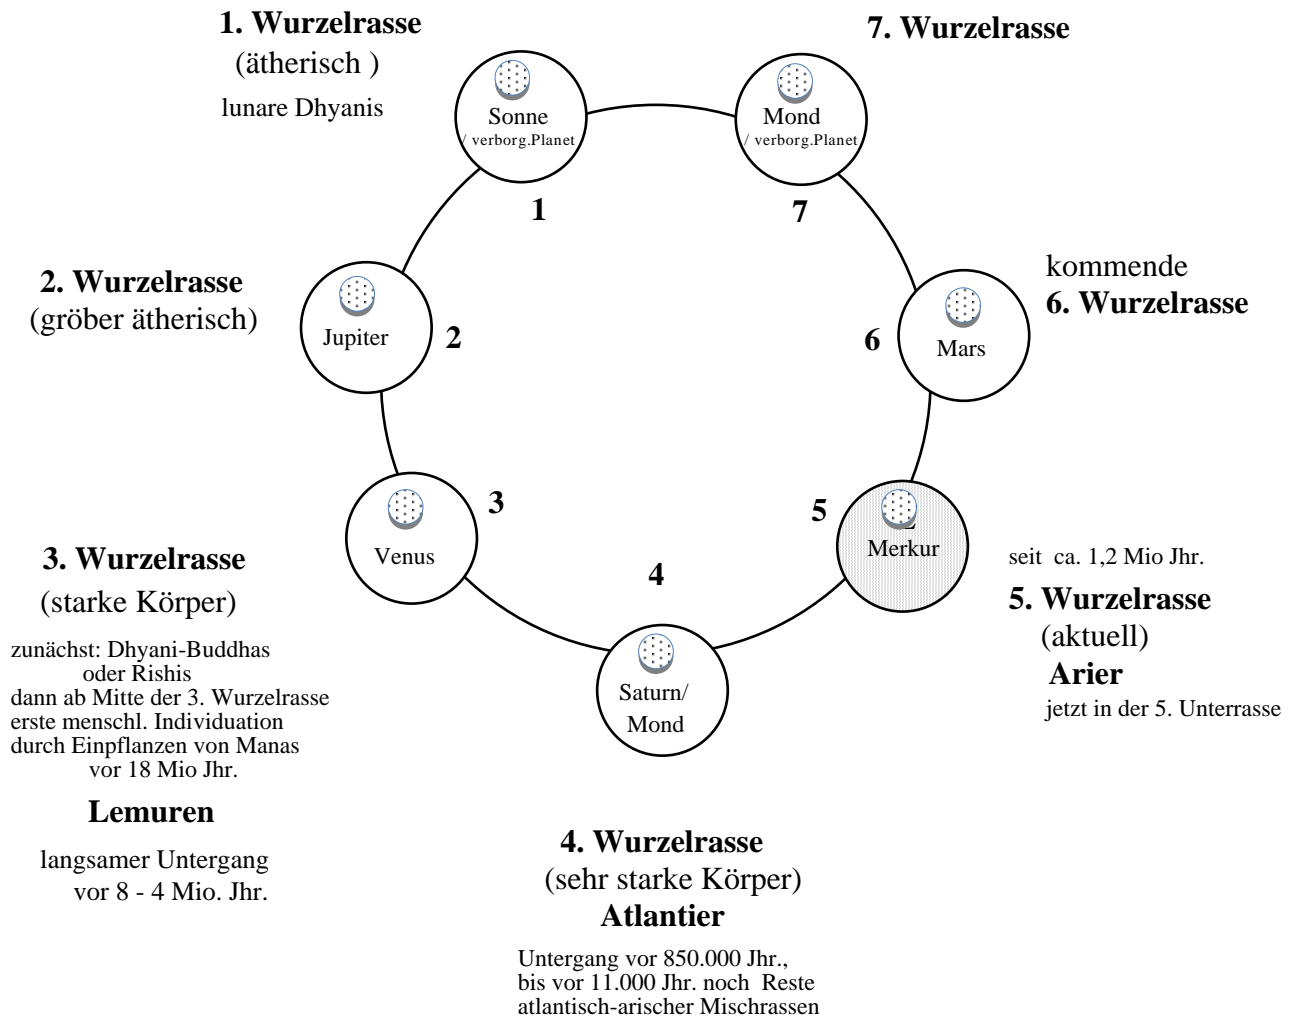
**1. Wurzelrasse**
(ätherisch )
lunare Dhyanis

**7. Wurzelrasse**

Sonne
/ verborg.Planet

Mond
/ verborg.Planet

**1**

**7**

**2. Wurzelrasse**
(gröber ätherisch)

Jupiter

**2**

kommende
**6. Wurzelrasse**

**6**

Mars

Venus

**3**

**5**

Merkur

**4**

seit ca. 1,2 Mio Jhr.

**3. Wurzelrasse**
(starke Körper)

zunächst: Dhyani-Buddhas oder Rishis
dann ab Mitte der 3. Wurzelrasse erste menschl. Individuation durch Einpflanzen von Manas vor 18 Mio Jhr.

**5. Wurzelrasse**
(aktuell)
**Arier**
jetzt in der 5. Unterrasse

Saturn/
Mond

**Lemuren**

langsamer Untergang vor 8 - 4 Mio. Jhr.

**4. Wurzelrasse**
(sehr starke Körper)
**Atlantier**

Untergang vor 850.000 Jhr., bis vor 11.000 Jhr. noch Reste atlantisch-arischer Mischrassen